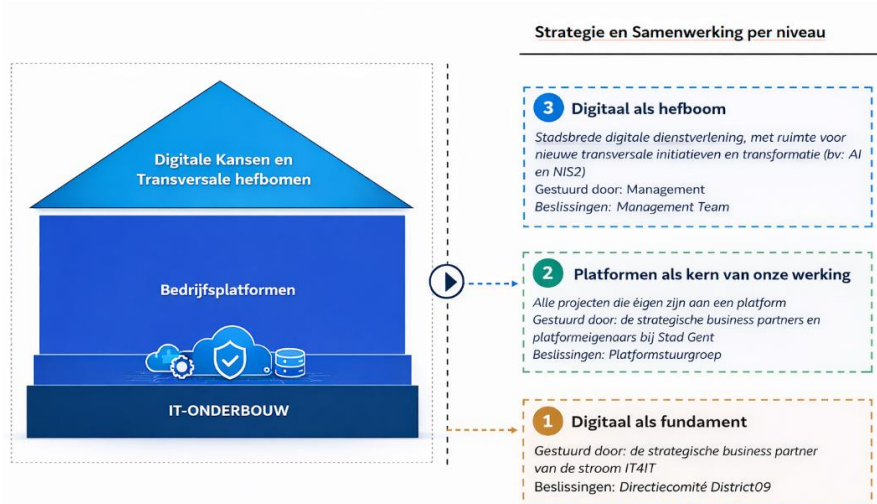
Digitale Kansen en Transversale hefbomen

Bedrijfsplatformen

IT-ONDERBOUW

Strategie en Samenwerking per niveau

3 Digitaal als hefboom

Stadsbrede digitale dienstverlening, met ruimte voor nieuwe transversale initiatieven en transformatie (bv: AI en NIS2)
Gestuurd door: Management
Beslissingen: Management Team

2 Platformen als kern van onze werking

Alle projecten die eigen zijn aan een platform
Gestuurd door: de strategische business partners en platformeigenaars bij Stad Gent
Beslissingen: Platformstuurgroep

1 Digitaal als fundament

Gestuurd door: de strategische business partner van de stroom IT4IT
Beslissingen: Directiecomité District09